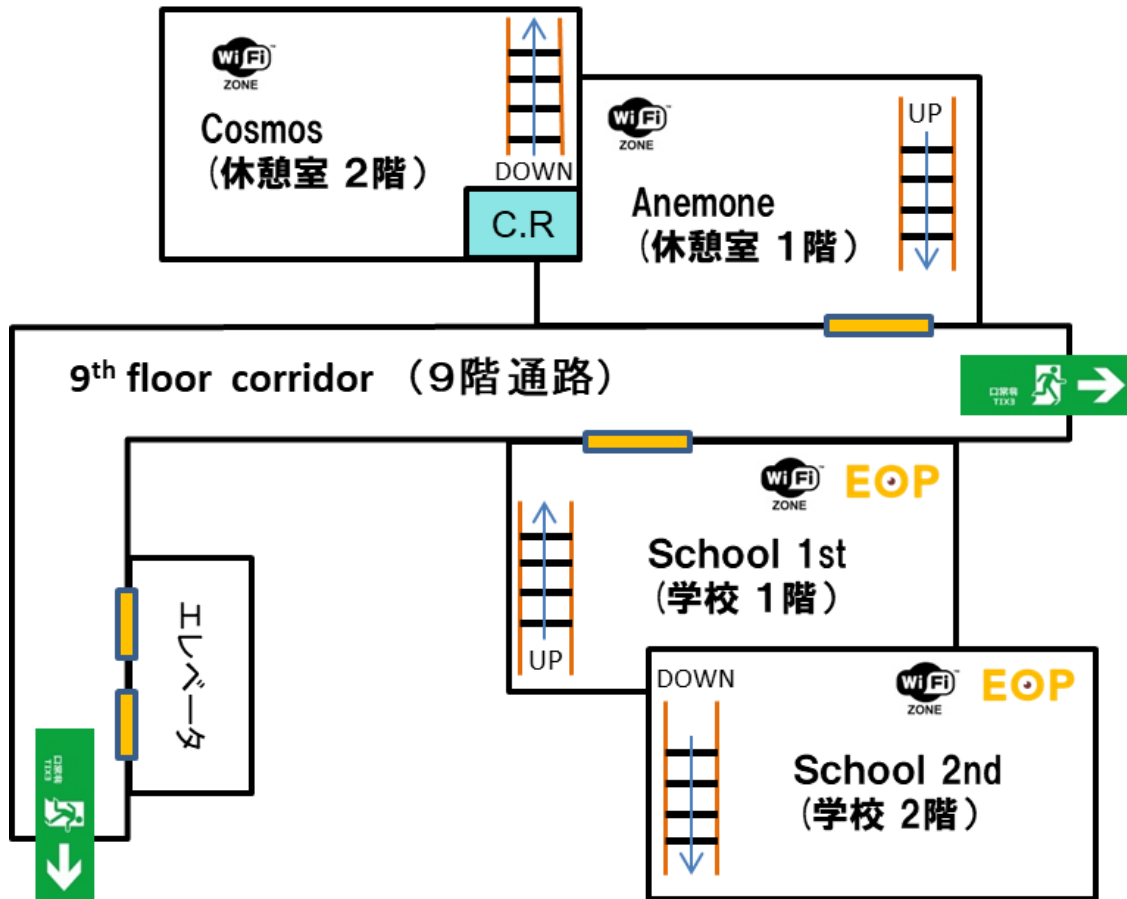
WiFi ZONE

Cosmos
（休憩室 2階）

DOWN

C.R

WiFi ZONE

UP

Anemone
（休憩室 1階）

9th floor corridor （9階通路）

非常口 EXIT

WiFi ZONE EOP

School 1st
（学校 1階）

UP

エレベータ

DOWN

WiFi ZONE EOP

School 2nd
（学校 2階）

非常口 EXIT